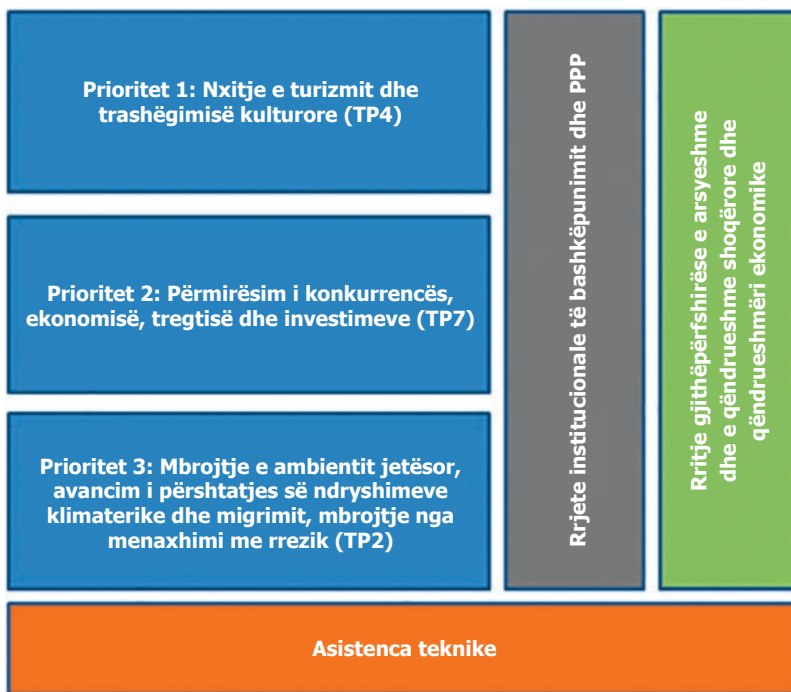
Prioritet 1: Nxitje e turizmit dhe trashëgimisë kulturore (TP4)

Prioritet 2: Përmirësim i konkurrencës, ekonomisë, tregtisë dhe investimeve (TP7)

Prioritet 3: Mbrojtje e ambientit jetësor, avancim i përshtatjes së ndryshimeve klimaterike dhe migrimit, mbrojtje nga menaxhimi me rrezik (TP2)

Rrjete institucionale të bashkëpunimit dhe PPP

Rritje gjithëpërfshirëse e arsyeshme dhe e qëndrueshme shoqërore dhe qëndrueshmëri ekonomike

Asistenca teknike